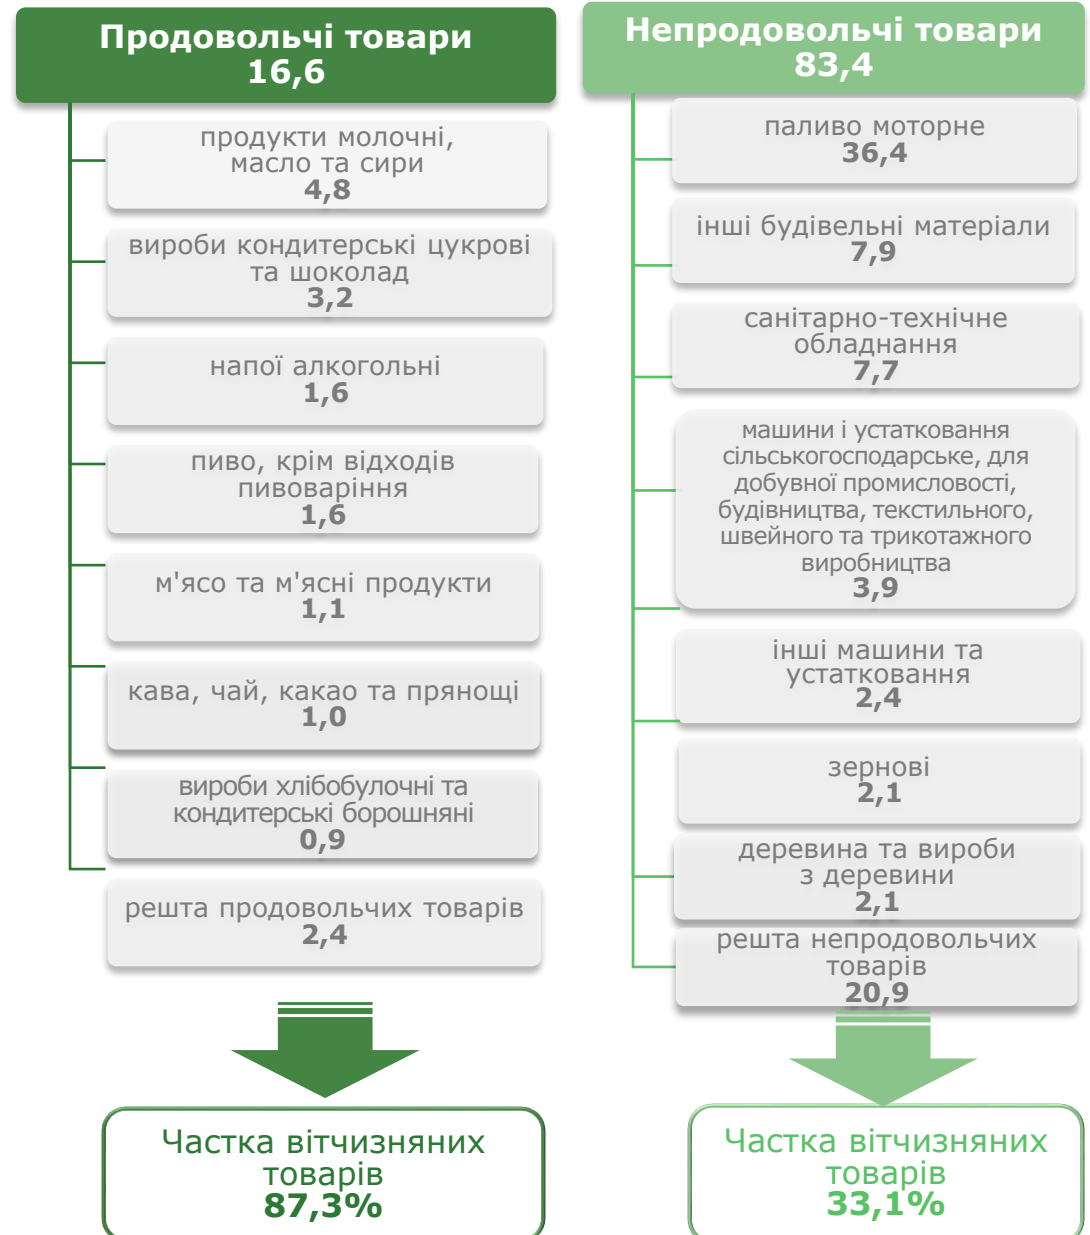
Продовольчі товари
16,6

продукти молочні, масло та сири
4,8

вироби кондитерські цукрові та шоколад
3,2

напої алкогольні
1,6

пиво, крім відходів пивоваріння
1,6

м'ясо та м'ясні продукти
1,1

кава, чай, какао та прянощі
1,0

вироби хлібобулочні та кондитерські борошняні
0,9

решта продовольчих товарів
2,4

Частка вітчизняних товарів
87,3%

Непродовольчі товари
83,4

паливо моторне
36,4

інші будівельні матеріали
7,9

санітарно-технічне обладнання
7,7

машини і устатковання сільськогосподарське, для добувної промисловості, будівництва, текстильного, швейного та трикотажного виробництва
3,9

інші машини та устатковання
2,4

зернові
2,1

деревина та вироби з деревини
2,1

решта непродовольчих товарів
20,9

Частка вітчизняних товарів
33,1%